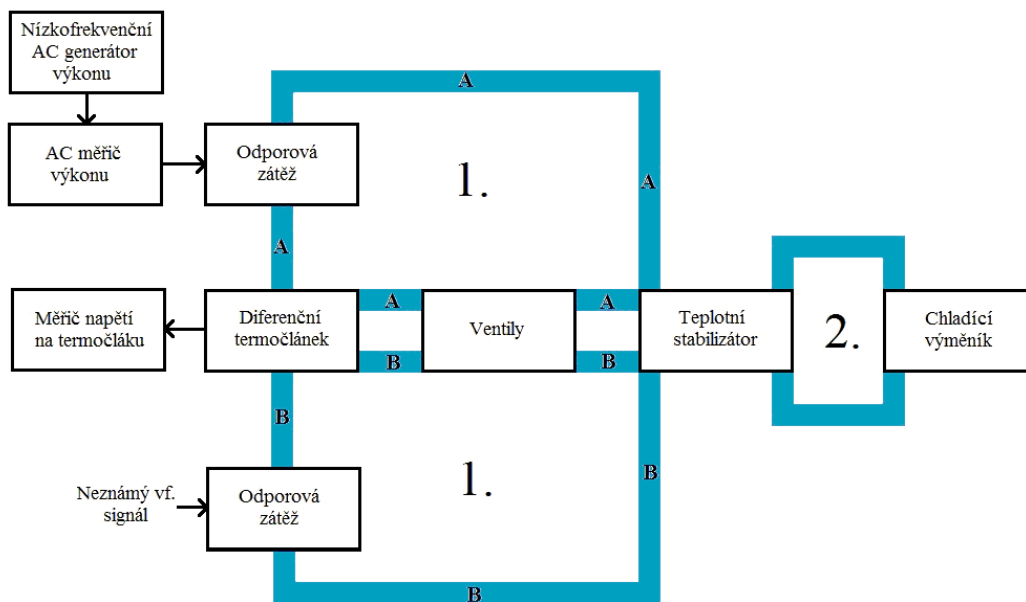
Nízkofrekvenční AC generátor výkonu

A

AC měřič výkonu

Odporová zátěž

1.

A

A

Měřič napětí na termočláku

Diferenční termočlánek

A

B

Ventily

A

B

Teplotní stabilizátor

2.

Chladící výměník

B

1.

B

Neznámý vf. signál

Odporová zátěž

B